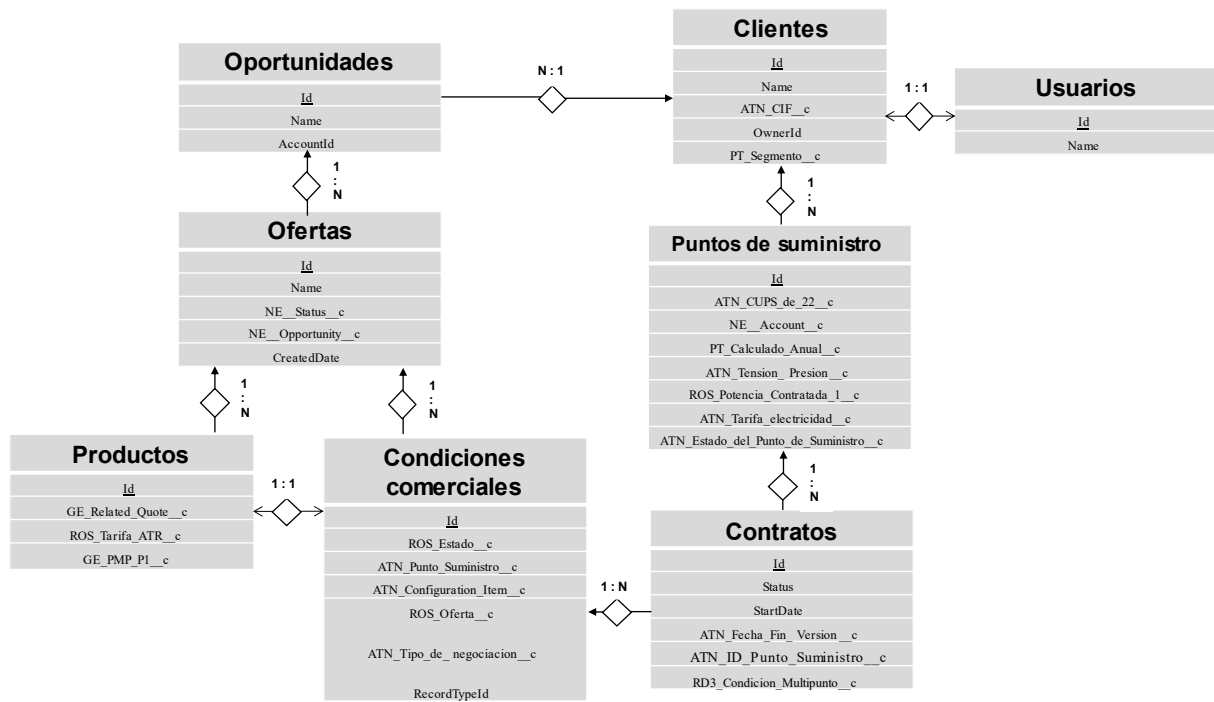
Oportunidades
Id
Name
AccountId

N : 1

Clientes
Id
Name
ATN_CIF__c
OwnerId
PT_Segmento__c

1 : 1

Usuarios
Id
Name

1 : N

Ofertas
Id
Name
NE__Status__c
NE__Opportunity__c
CreatedDate

1 : N

Puntos de suministro
Id
ATN_CUPS_de_22__c
NE__Account__c
PT_Calculado_Anual__c
ATN_Tension_Presion__c
ROS_Potencia_Contratada_1__c
ATN_Tarifa_electricidad__c
ATN_Estado_del_Punto_de_Suministro__c

1 : N

1 : N

Productos
Id
GE_Related_Quote__c
ROS_Tarifa_ATR__c
GE_PMP_P1__c

1 : 1

Condiciones comerciales
Id
ROS_Estado__c
ATN_Punto_Suministro__c
ATN_Configuration_Item__c
ROS_Oferta__c
ATN_Tipo_de_negociacion__c
RecordTypeId

1 : N

1 : N

Contratos
Id
Status
StartDate
ATN_Fecha_Fin_Version__c
ATN_ID_Punto_Suministro__c
RD3_Condicion_Multipunto__c